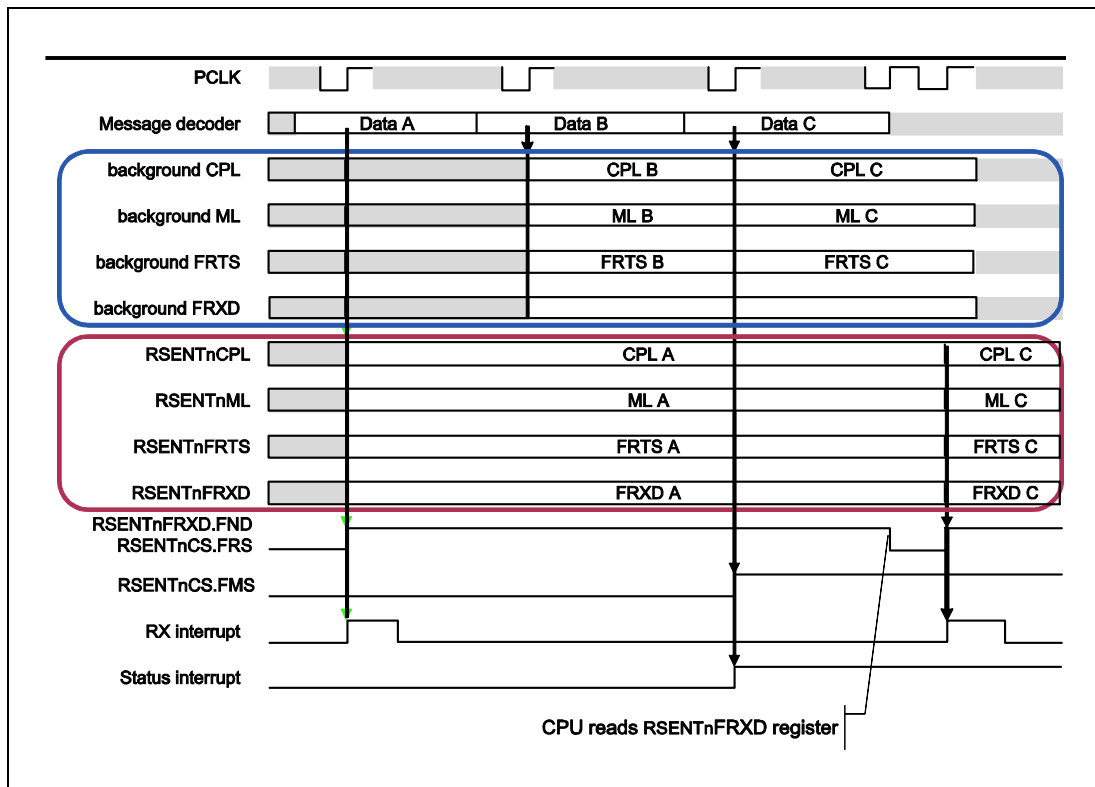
PCLK

Message decoder Data A Data B Data C

background CPL CPL B CPL C

background ML ML B ML C

background FRTS FRTS B FRTS C

background FRXD

RSENTnCPL CPL A CPL C

RSENTnML ML A ML C

RSENTnFRTS FRTS A FRTS C

RSENTnFRXD FRXD A FRXD C

RSENTnFRXD.FND
RSENTnCS.FRS

RSENTnCS.FMS

RX interrupt

Status interrupt

CPU reads RSENTnFRXD register